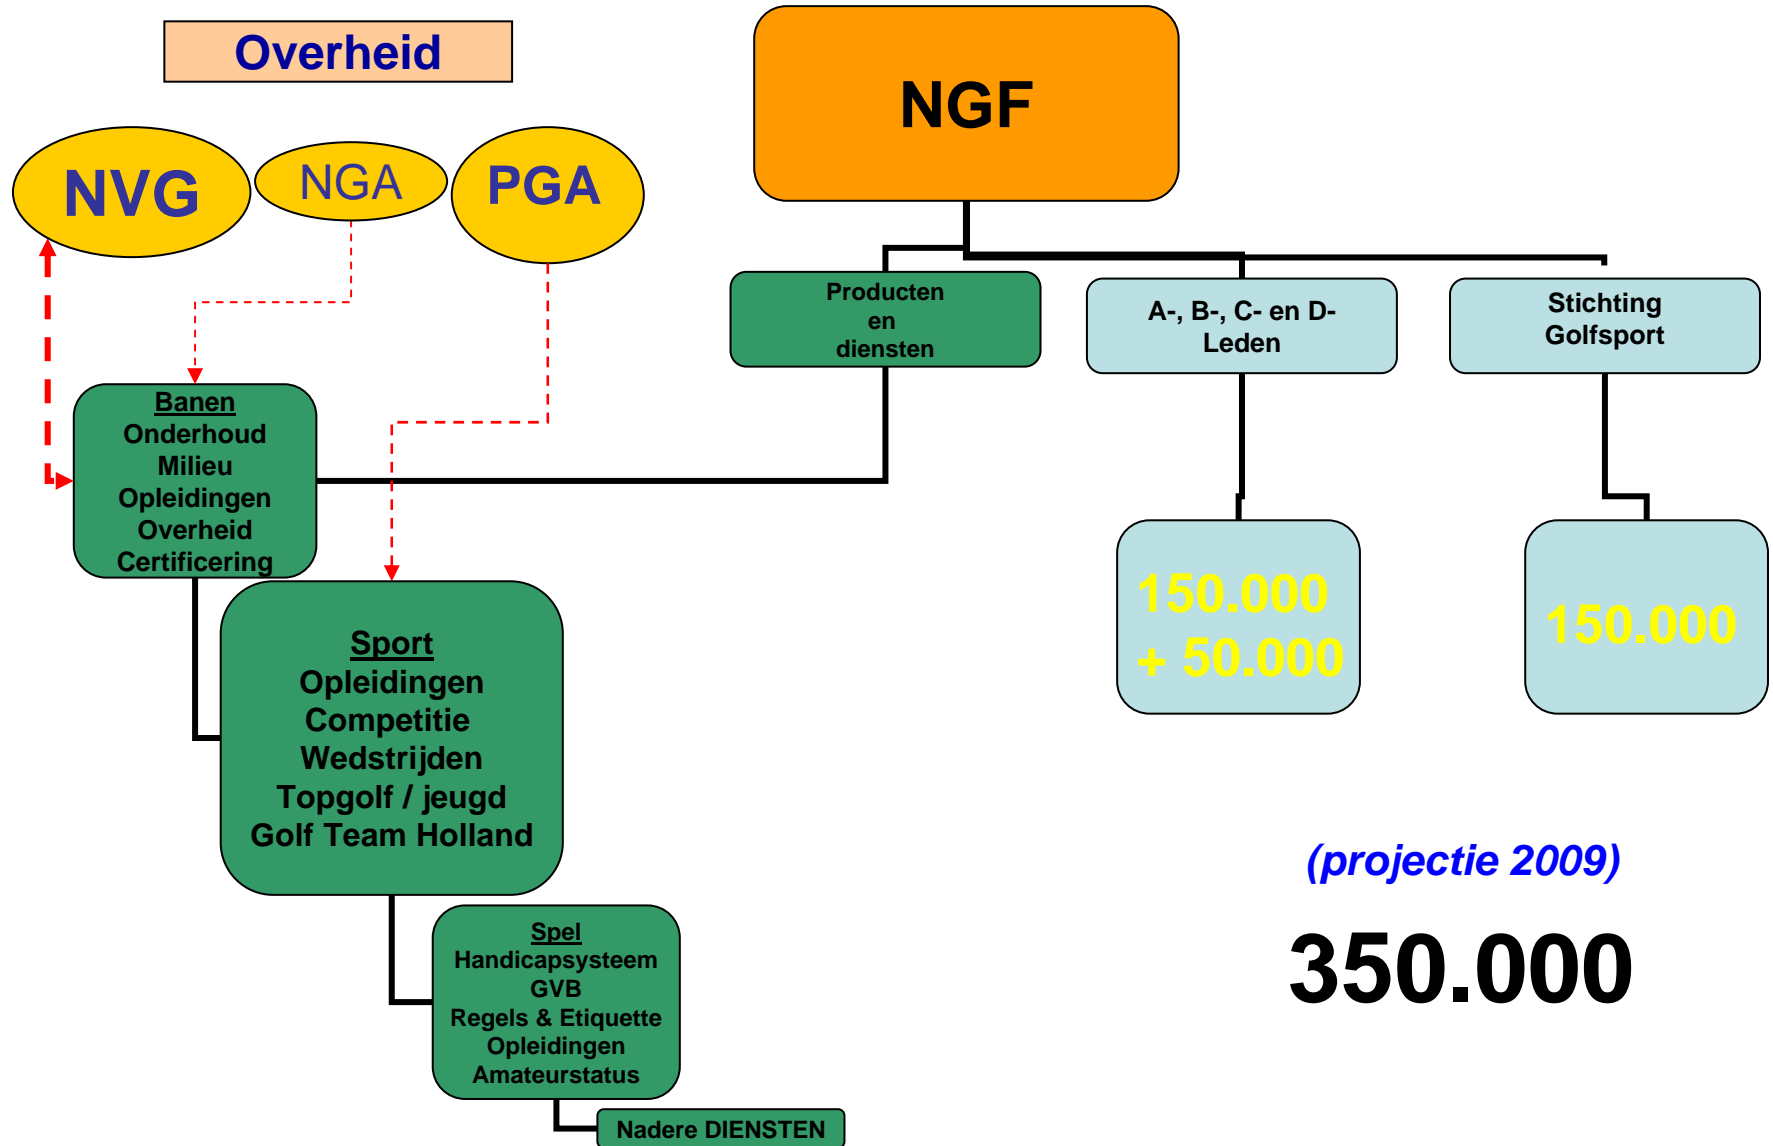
Overheid

NGF

NVG

NGA

PGA

Producten en diensten

A-, B-, C- en D-Leden

Stichting Golfsport

Banen
Onderhoud
Milieu
Opleidingen
Overheid
Certificering

150.000
+ 50.000

150.000

Sport
Opleidingen
Competitie
Wedstrijden
Topgolf / jeugd
Golf Team Holland

(projectie 2009)

350.000

Spel
Handicapsysteem
GVB
Regels & Etiquette
Opleidingen
Amateurstatus

Nadere DIENSTEN